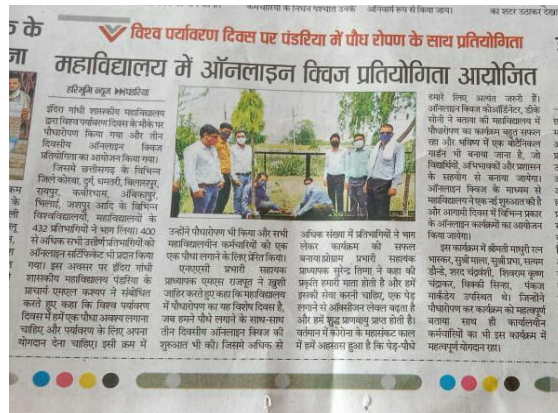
कमचारिया के निधन पश्चात उनके अनिवार्य रूप से किया जाय। का शटर डाउनकर दिया

क के

विश्व पर्यावरण दिवस पर पंडरिया में पौध रोपण के साथ प्रतियोगिता

महाविद्यालय में ऑनलाइन क्विज प्रतियोगिता आयोजित

हरिभूमि न्यूज >>पंडरिया

इंदिरा गांधी शासकीय महाविद्यालय द्वारा विश्व पर्यावरण दिवस के मौके पर पौधारोपण किया गया और तीन दिवसीय ऑनलाइन क्विज प्रतियोगिता का आयोजन किया गया। जिसमें छत्तीसगढ़ के विभिन्न जिले कोरबा, दुर्ग, धमतरी, बिलासपुर, रायपुर, कवर्धा, अंबिकापुर, भिलाई, जशपुर आदि के विभिन्न विश्वविद्यालयों, महाविद्यालयों के 432 प्रतिभागियों ने भाग लिया। 400 से अधिक सभी उत्तीर्ण प्रतिभागियों को ऑनलाइन सर्टिफिकेट भी प्रदान किया गया। इस अवसर पर इंदिरा गांधी शासकीय महाविद्यालय पंडरिया के प्राचार्य एसएल कश्यप ने संबोधित करते हुए कहा कि विश्व पर्यावरण दिवस में हमें एक पौधा अवश्य लगाना चाहिए और पर्यावरण के लिए अपना योगदान देना चाहिए। इसी क्रम में

उन्होंने पौधारोपण भी किया और सभी महाविद्यालयीन कर्मचारियों को एक एक पौधा लगाने के लिए प्रेरित किया। एनएसएस प्रभारी सहायक प्राध्यापक एसएस राजपूत ने खुशी जाहिर करते हुए कहा कि महाविद्यालय में पौधारोपण का यह विशेष दिवस है, जब हमने पौधे लगाने के साथ-साथ तीन दिवसीय ऑनलाइन क्विज की शुरुआत भी की। जिसमें अधिक से

अधिक संख्या में प्रतिभागियों ने भाग लेकर कार्यक्रम को सफल बनाया। प्रोग्राम प्रभारी सहायक प्राध्यापक सुरेंद्र सिन्हा ने कहा की प्रकृति हमारी माता होती है और हमें इसकी सेवा करनी चाहिए, एक पेड़ लगाने से ऑक्सीजन लेवल बढ़ता है और हमें शुद्ध प्राणवायु प्राप्त होती है। वर्तमान में कोरोना के माहौल को देखते हुए में हमें अहसास हुआ है कि पेड़-पौधे

हमारे लिए अत्यंत जरूरी है। ऑनलाइन क्विज कोऑर्डिनेटर, डॉ. सोनी ने बताया की महाविद्यालय में पौधारोपण का कार्यक्रम बहुत सफल रहा और भविष्य में एक बॉटनिकल गार्डन भी बनाया जाना है, जो विद्यार्थियों, अधिकारियों और प्रशासन के सहयोग से बनाया जायेगा। ऑनलाइन क्विज के माध्यम से महाविद्यालय ने एक नई शुरुआत की है और आगामी दिवस में विभिन्न प्रकार के ऑनलाइन कार्यक्रमों का आयोजन किया जायेगा।

इस कार्यक्रम में श्रीमती माधुरी राय भास्कर, सुश्री माला, सुश्री प्रभा, सत्यम डेन्डे, सरल चंद्रवंशी, शिवराम कुमार चंद्राकर, विक्की सिन्हा, पंकज मार्कंडेय उपस्थित थे। जिन्होंने पौधारोपण कर कार्यक्रम को महत्वपूर्ण बनाया साथ ही कार्यालयीन कर्मचारियों का भी इस कार्यक्रम में महत्वपूर्ण योगदान रहा।